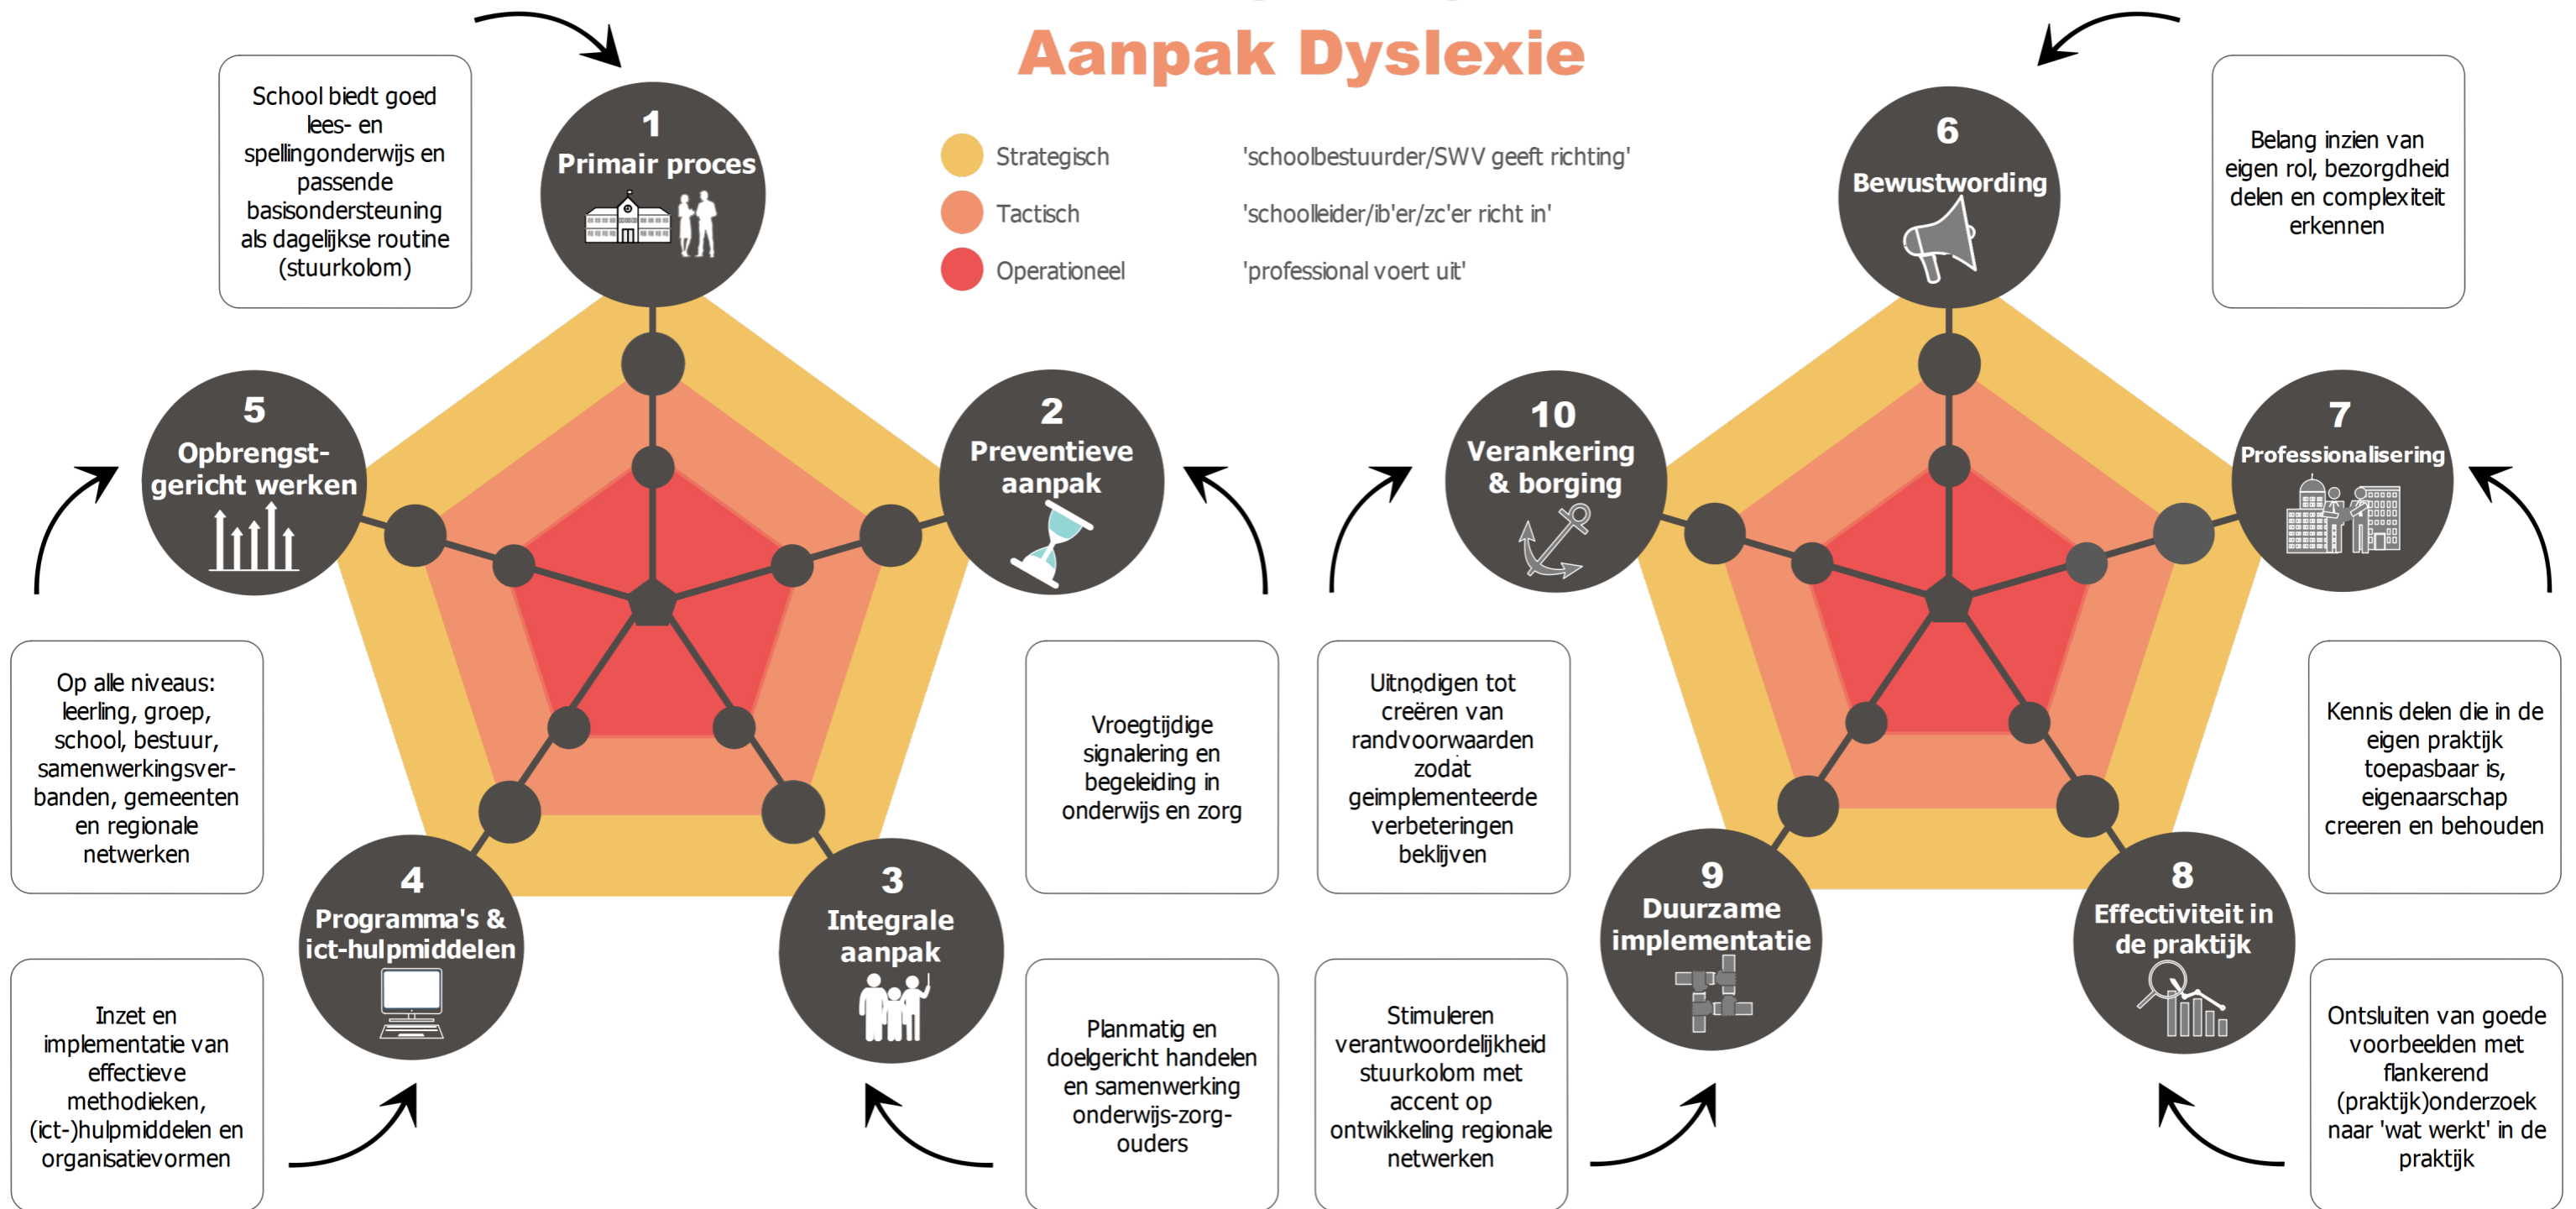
Aanpak Dyslexie

Strategisch 'schoolbestuurder/SWV geeft richting'

Tactisch 'schoolleider/ib'er/zc'er richt in'

Operationeel 'professional voert uit'

School biedt goed lees- en spellingonderwijs en passende basisondersteuning als dagelijkse routine (stuurkolom)

1
Primair proces

2
Preventieve aanpak

Vroegtijdige signalering en begeleiding in onderwijs en zorg

3
Integrale aanpak

Planmatig en doelgericht handelen en samenwerking onderwijs-zorg-ouders

4
Programma's & ict-hulpmiddelen

Inzet en implementatie van effectieve methodieken, (ict-)hulpmiddelen en organisatievormen

5
Opbrengst-gericht werken

Op alle niveaus: leerling, groep, school, bestuur, samenwerkingsver-banden, gemeenten en regionale netwerken

6
Bewustwording

Belang inzien van eigen rol, bezorgdheid delen en complexiteit erkennen

7
Professionalisering

Kennis delen die in de eigen praktijk toepasbaar is, eigenaarschap creeren en behouden

8
Effectiviteit in de praktijk

Ontsluiten van goede voorbeelden met flankerend (praktijk)onderzoek naar 'wat werkt' in de praktijk

9
Duurzame implementatie

Stimuleren verantwoordelijkheid stuurkolom met accent op ontwikkeling regionale netwerken

10
Verankering & borging

Uitnodigen tot creëren van randvoorwaarden zodat geimplementeerde verbeteringen beklijven